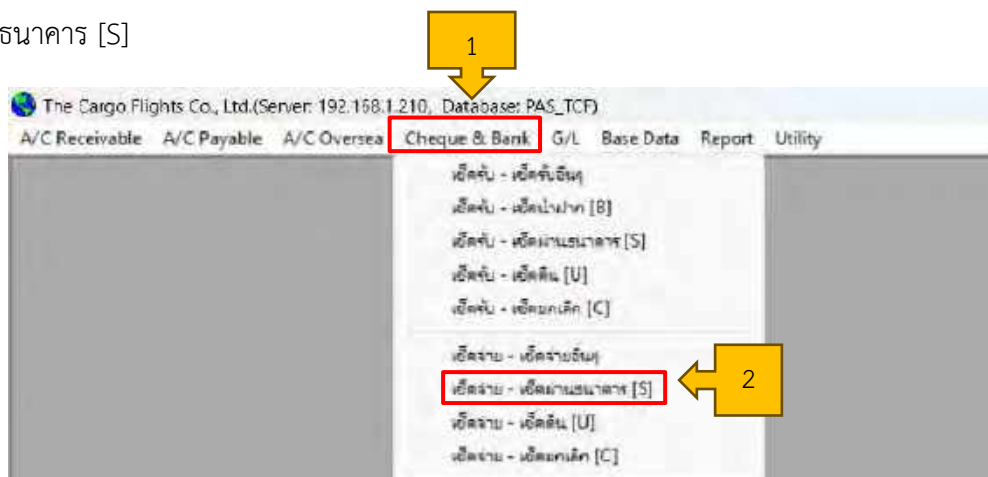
ธนาคาร [S]

1

The Cargo Flights Co., Ltd.(Server: 192.168.1.210, Database: PAS_TCF)

A/C Receivable A/C Payable A/C Oversea Cheque & Bank G/L Base Data Report Utility

เช็ครับ - เช็ครับอื่นๆ
เช็ครับ - เช็คนำฝาก [B]
เช็ครับ - เช็คผ่านธนาคาร [S]
เช็ครับ - เช็คคืน [U]
เช็ครับ - เช็คยกเลิก [C]
เช็คจ่าย - เช็คจ่ายอื่นๆ
เช็คจ่าย - เช็คผ่านธนาคาร [S]
เช็คจ่าย - เช็คคืน [U]
เช็คจ่าย - เช็คยกเลิก [C]

2